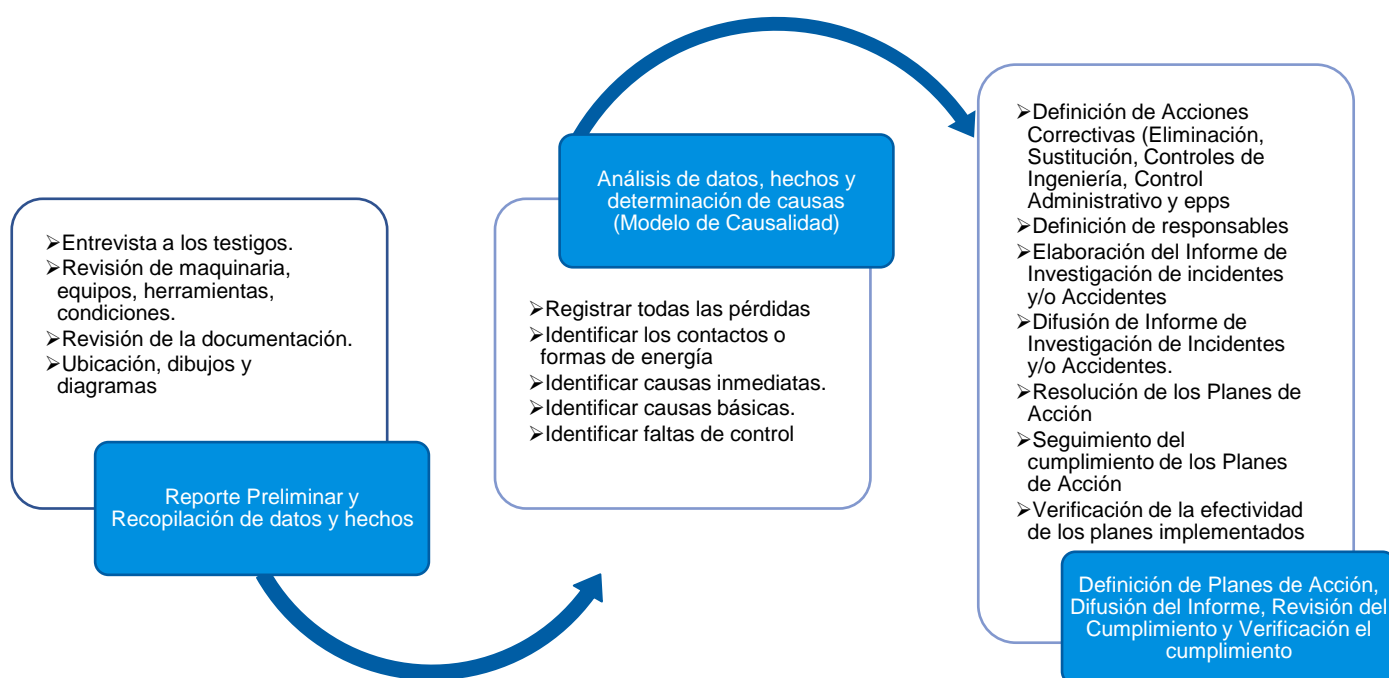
➢Entrevista a los testigos.
➢Revisión de maquinaria, equipos, herramientas, condiciones.
➢Revisión de la documentación.
➢Ubicación, dibujos y diagramas

Reporte Preliminar y Recopilación de datos y hechos

Análisis de datos, hechos y determinación de causas (Modelo de Causalidad)

➢Registrar todas las pérdidas
➢Identificar los contactos o formas de energía
➢Identificar causas inmediatas.
➢Identificar causas básicas.
➢Identificar faltas de control

➢Definición de Acciones Correctivas (Eliminación, Sustitución, Controles de Ingeniería, Control Administrativo y epps
➢Definición de responsables
➢Elaboración del Informe de Investigación de incidentes y/o Accidentes
➢Difusión de Informe de Investigación de Incidentes y/o Accidentes.
➢Resolución de los Planes de Acción
➢Seguimiento del cumplimiento de los Planes de Acción
➢Verificación de la efectividad de los planes implementados

Definición de Planes de Acción, Difusión del Informe, Revisión del Cumplimiento y Verificación el cumplimiento